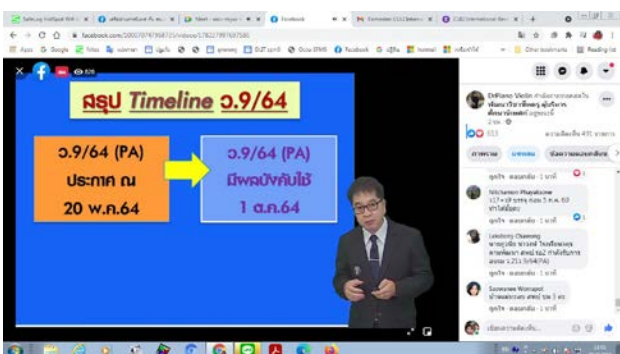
สรุป Timeline ว.9/64

ว.9/64 (PA)
ประกาศ ณ
20 พ.ค.64

ว.9/64 (PA)
มีผลบังคับใช้
1 ต.ค.64

facebook.com/100070747958725/videos/578227997607586

Apps Google Yahoo Facebook Other bookmarks Reading list

DrPiano Vlerin
2 ชม.
653
ความคิดเห็น 471 รายการ

Nitchamon Phapakorn
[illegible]

Lawstory Chaweng
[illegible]

Saowanee Wannapot
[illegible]

ถูกใจ · ตอบกลับ · 1 นาที